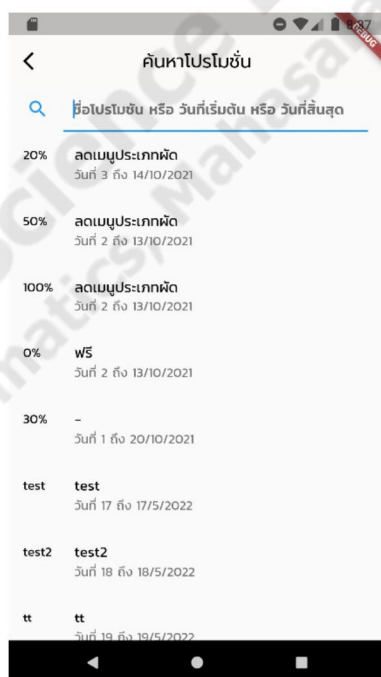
6:37
DEBUG

<
ค้นหาโปรโมชั่น

ชื่อโปรโมชัน หรือ วันที่เริ่มต้น หรือ วันที่สิ้นสุด

20% ลดเมนูประเภทผัด
วันที่ 3 ถึง 14/10/2021

50% ลดเมนูประเภทผัด
วันที่ 2 ถึง 13/10/2021

100% ลดเมนูประเภทผัด
วันที่ 2 ถึง 13/10/2021

0% ฟรี
วันที่ 2 ถึง 13/10/2021

30% -
วันที่ 1 ถึง 20/10/2021

test test
วันที่ 17 ถึง 17/5/2022

test2 test2
วันที่ 18 ถึง 18/5/2022

tt tt
วันที่ 19 ถึง 19/5/2022